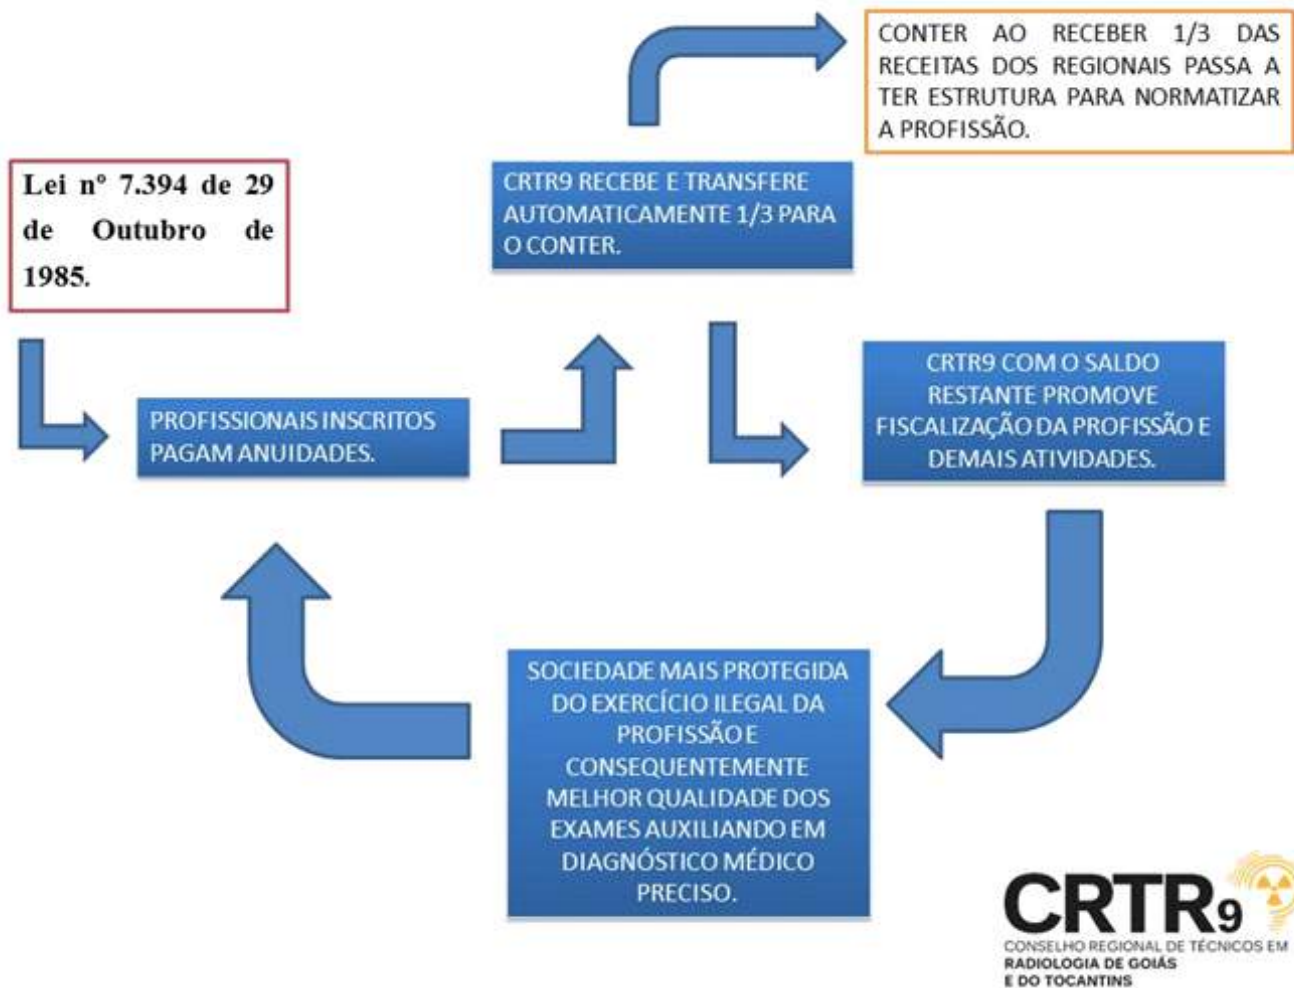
Lei nº 7.394 de 29 de Outubro de 1985.

PROFISSIONAIS INSCRITOS PAGAM ANUIDADES.

CRTR9 RECEBE E TRANSFERE AUTOMATICAMENTE 1/3 PARA O CONTER.

CONTER AO RECEBER 1/3 DAS RECEITAS DOS REGIONAIS PASSA A TER ESTRUTURA PARA NORMATIZAR A PROFISSÃO.

CRTR9 COM O SALDO RESTANTE PROMOVE FISCALIZAÇÃO DA PROFISSÃO E DEMAIS ATIVIDADES.

SOCIEDADE MAIS PROTEGIDA DO EXERCÍCIO ILEGAL DA PROFISSÃO E CONSEQUENTEMENTE MELHOR QUALIDADE DOS EXAMES AUXILIANDO EM DIAGNÓSTICO MÉDICO PRECISO.

CRTR9
CONSELHO REGIONAL DE TÉCNICOS EM RADIOLOGIA DE GOIÁS E DO TOCANTINS